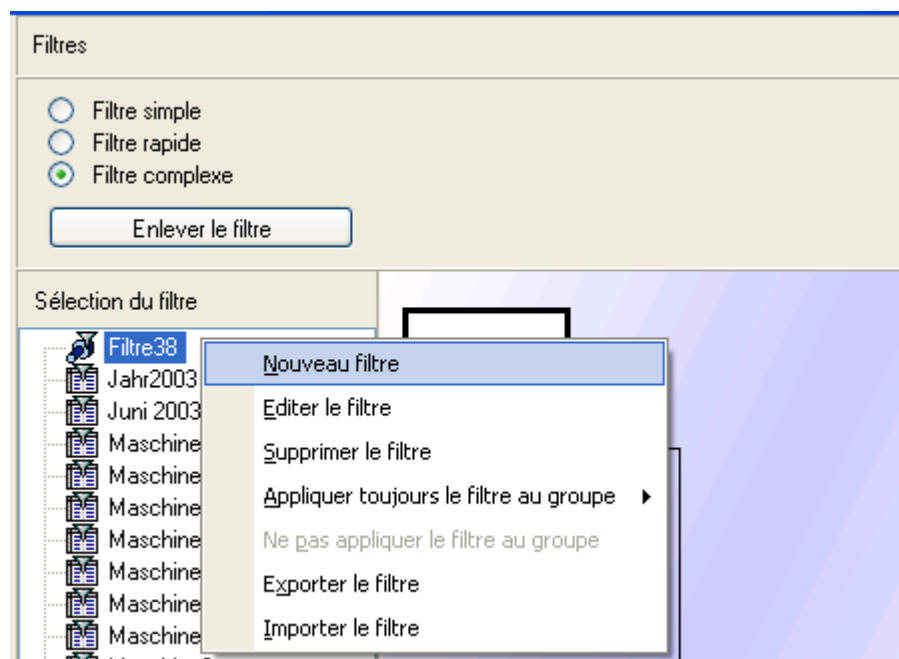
Filtres

Filtre simple
Filtre rapide
Filtre complexe

Enlever le filtre

Sélection du filtre

Filtre38
Jahr2003
Juni 2003
Maschine
Maschine
Maschine
Maschine
Maschine
Maschine
Maschine

Nouveau filtre
Editer le filtre
Supprimer le filtre
Appliquer toujours le filtre au groupe
Ne pas appliquer le filtre au groupe
Exporter le filtre
Importer le filtre